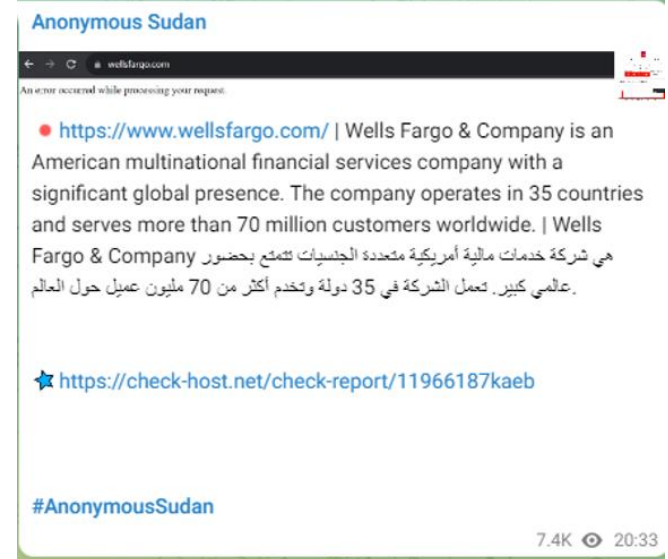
Anonymous Sudan

wellsfargo.com

An error occurred while processing your request.

https://www.wellsfargo.com/ | Wells Fargo & Company is an American multinational financial services company with a significant global presence. The company operates in 35 countries and serves more than 70 million customers worldwide. | Wells Fargo & Company هي شركة خدمات مالية أمريكية متعددة الجنسيات تتمتع بحضور عالمي كبير. تعمل الشركة في 35 دولة وتخدم أكثر من 70 مليون عميل حول العالم.

https://check-host.net/check-report/11966187kaeb

#AnonymousSudan

7.4K 20:33